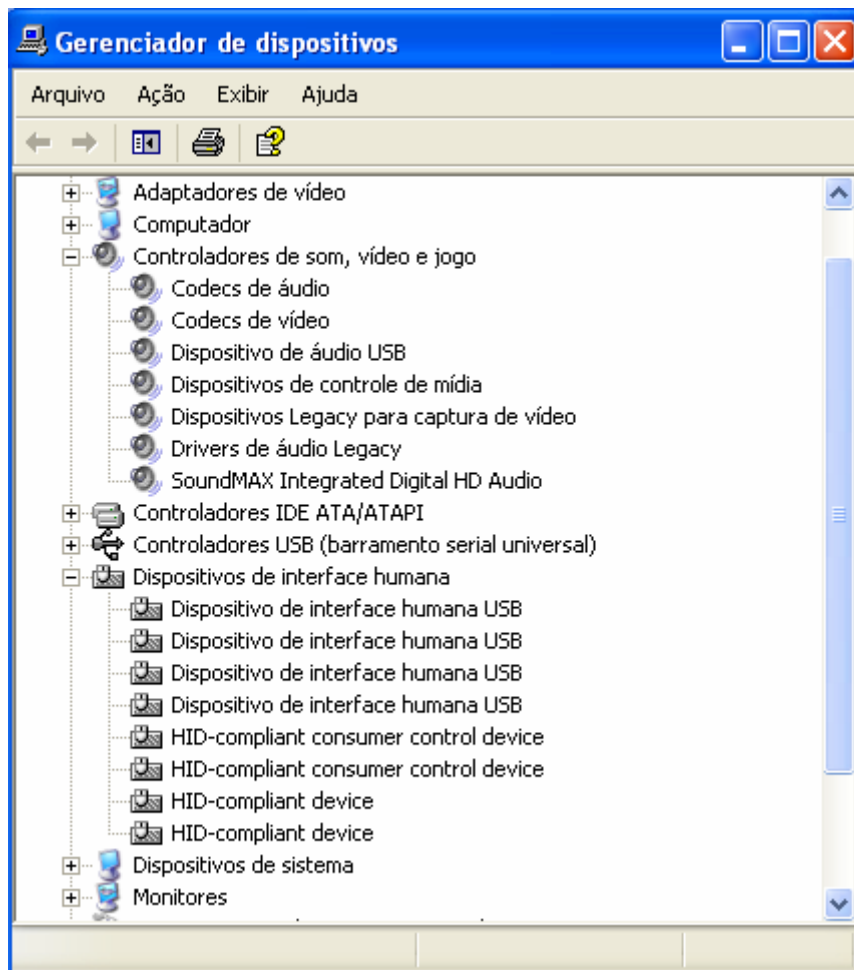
Gerenciador de dispositivos

Arquivo Ação Exibir Ajuda

Adaptadores de vídeo
Computador
Controladores de som, vídeo e jogo
Codecs de áudio
Codecs de vídeo
Dispositivo de áudio USB
Dispositivos de controle de mídia
Dispositivos Legacy para captura de vídeo
Drivers de áudio Legacy
SoundMAX Integrated Digital HD Audio
Controladores IDE ATA/ATAPI
Controladores USB (barramento serial universal)
Dispositivos de interface humana
Dispositivo de interface humana USB
Dispositivo de interface humana USB
Dispositivo de interface humana USB
Dispositivo de interface humana USB
HID-compliant consumer control device
HID-compliant consumer control device
HID-compliant device
HID-compliant device
Dispositivos de sistema
Monitores